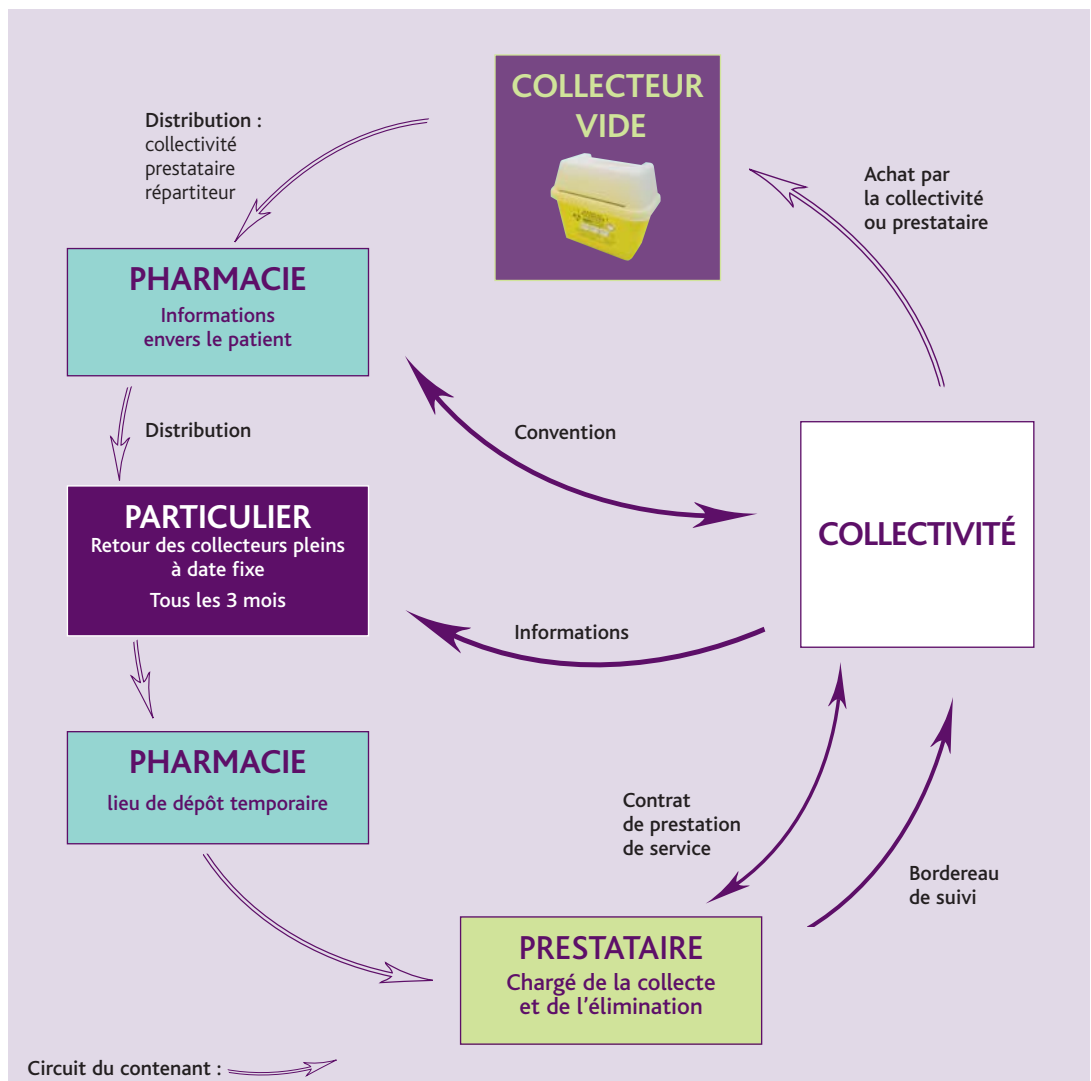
COLLECTEUR VIDE

Distribution :
collectivité
prestataire
répartiteur

Achat par
la collectivité
ou prestataire

PHARMACIE
Informations
envers le patient

Distribution

Convention

PARTICULIER
Retour des collecteurs pleins
à date fixe
Tous les 3 mois

COLLECTIVITÉ

Informations

PHARMACIE
lieu de dépôt temporaire

Contrat
de prestation
de service

Bordereau
de suivi

PRESTATAIRE
Chargé de la collecte
et de l'élimination

Circuit du contenant :